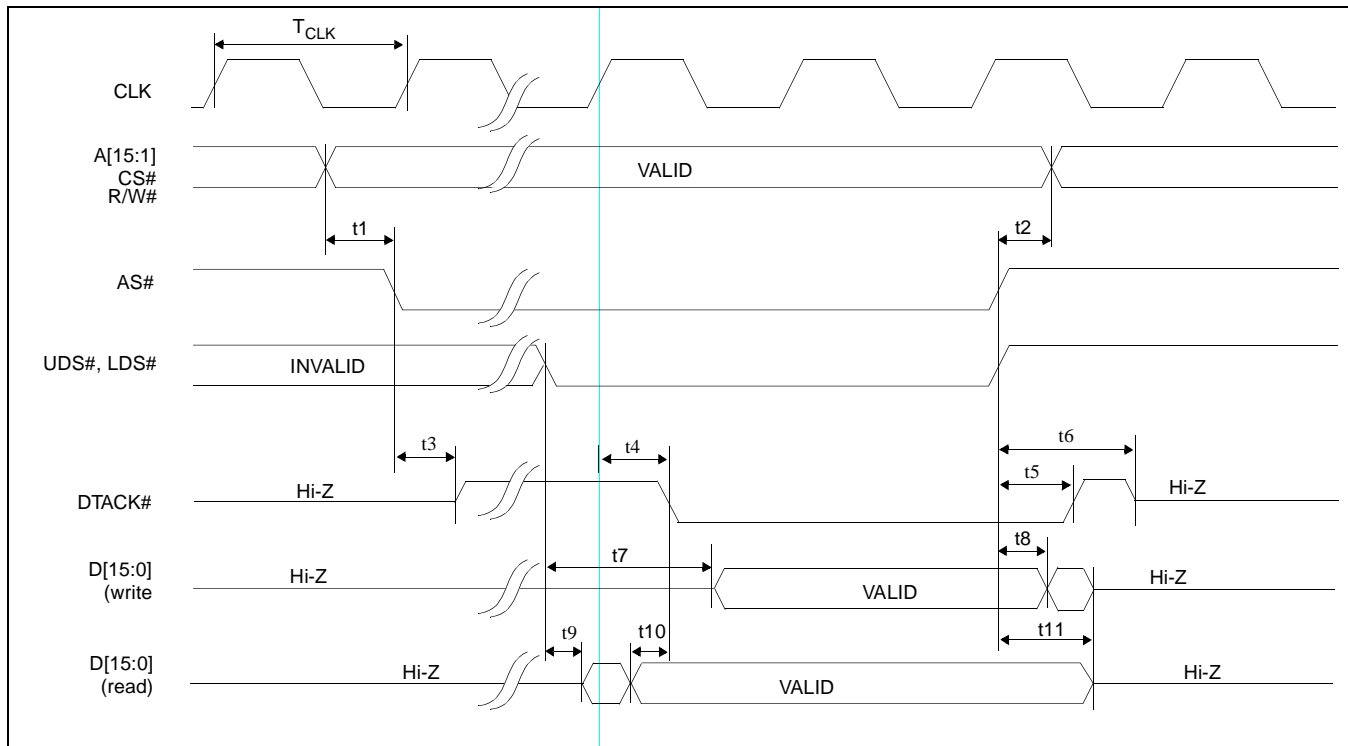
$T_{CLK}$

CLK

A[15:1]
CS#
R/W#

VALID

t1

t2

AS#

UDS#, LDS#

INVALID

t3

t4

t6

t5

DTACK#

Hi-Z

Hi-Z

t7

t8

D[15:0]
(write

Hi-Z

VALID

Hi-Z

t9

t10

t11

D[15:0]
(read)

Hi-Z

VALID

Hi-Z